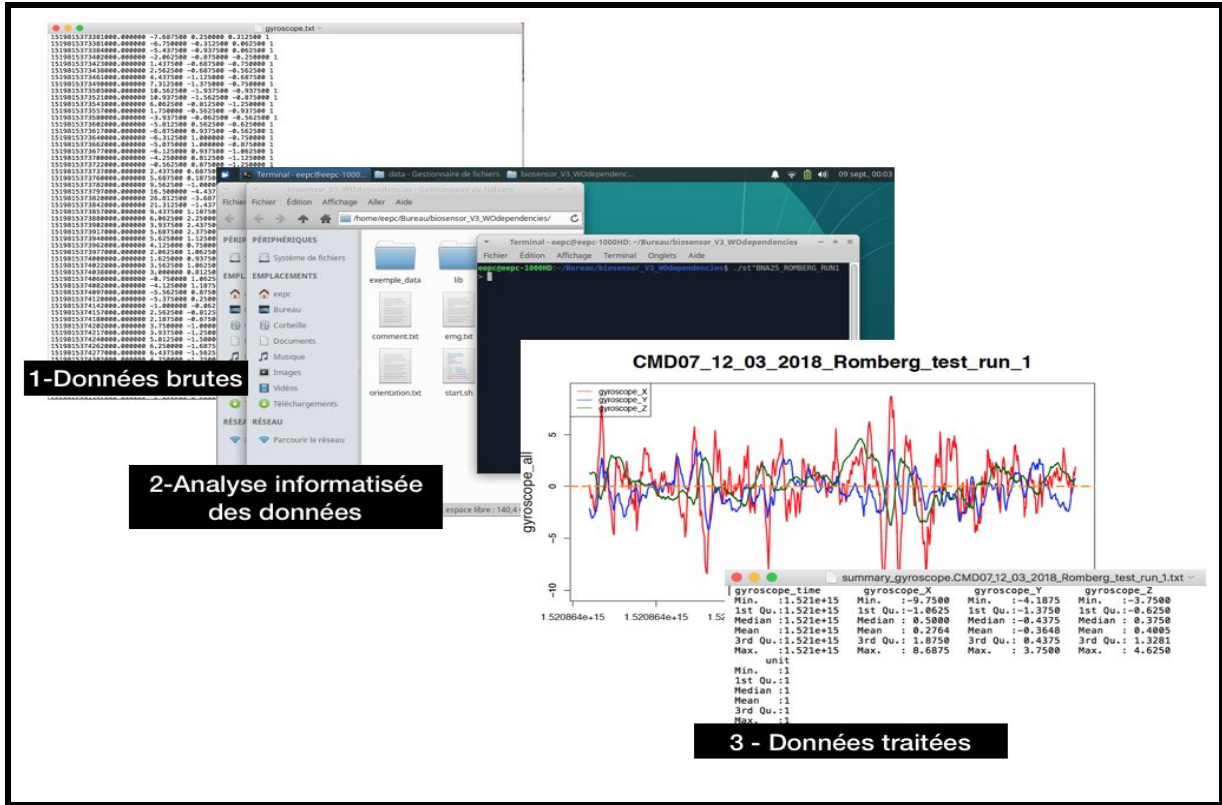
gyroscope.txt

1519815373381000.000000 -7.687500 0.250000 0.312500 1
1519815373381000.000000 -6.750000 -0.312500 0.062500 1
1519815373384000.000000 -5.437500 -0.937500 0.062500 1
1519815373402000.000000 -2.062500 -0.875000 -0.250000 1
1519815373423000.000000 1.437500 -0.687500 -0.750000 1
1519815373438000.000000 2.562500 -0.687500 -0.562500 1
1519815373461000.000000 4.437500 -1.125000 -0.687500 1
1519815373490000.000000 7.312500 -1.375000 -0.750000 1
1519815373503000.000000 10.562500 -1.937500 -0.937500 1
1519815373521000.000000 10.937500 -1.562500 -0.875000 1
1519815373543000.000000 6.062500 -0.812500 -1.250000 1
1519815373557000.000000 1.750000 -0.562500 -0.937500 1
1519815373580000.000000 -3.937500 -0.062500 -0.562500 1
1519815373602000.000000 -5.812500 0.562500 -0.625000 1
1519815373617000.000000 -6.875000 0.937500 -0.562500 1
1519815373640000.000000 -6.312500 1.000000 -0.750000 1
1519815373662000.000000 -5.875000 1.000000 -0.875000 1
1519815373677000.000000 -6.125000 0.937500 -1.062500 1
1519815373700000.000000 -4.250000 0.812500 -1.125000 1
1519815373722000.000000 -0.562500 0.875000 -1.250000 1

1-Données brutes

Terminal - eepc@eepc-1000... data - Gestionnaire de fichiers biosensor_V3_WOdependenc... 09 sept., 00:03

biosensor_V3_WOdependencies - Gestionnaire de fichiers
Fichier Édition Affichage Aller Aide
/home/eepc/Bureau/biosensor_V3_WOdependencies/
PÉRIPHÉRIQUES
Système de fichiers
EMPLACEMENTS
eepc
Bureau
Corbeille
Documents
Musique
Images
Vidéos
Téléchargements
RÉSEAU
Parcourir le réseau
exemple_data
lib
comment.txt
emg.txt
orientation.txt
start.sh
espace libre : 140,4

Terminal - eepc@eepc-1000HD: ~/Bureau/biosensor_V3_WOdependencies
Fichier Édition Affichage Terminal Onglets Aide
eepc@eepc-1000HD:~/Bureau/biosensor_V3_WOdependencies$ ./st"BNA25_ROMBERG_RUN1
>

2-Analyse informatisée des données

CMD07_12_03_2018_Romberg_test_run_1
gyroscope_X
gyroscope_Y
gyroscope_Z
gyroscope_all
5
0
-5
-10
1.520864e+15 1.520864e+15 1.52

summary_gyroscope.CMD07_12_03_2018_Romberg_test_run_1.txt

| gyroscope_time | gyroscope_X | gyroscope_Y | gyroscope_Z |
|---|---|---|---|
| Min. :1.521e+15 | Min. :-9.7500 | Min. :-4.1875 | Min. :-3.7500 |
| 1st Qu.:1.521e+15 | 1st Qu.:-1.0625 | 1st Qu.:-1.3750 | 1st Qu.:-0.6250 |
| Median :1.521e+15 | Median : 0.5000 | Median :-0.4375 | Median : 0.3750 |
| Mean :1.521e+15 | Mean : 0.2764 | Mean :-0.3648 | Mean : 0.4005 |
| 3rd Qu.:1.521e+15 | 3rd Qu.: 1.8750 | 3rd Qu.: 0.4375 | 3rd Qu.: 1.3281 |
| Max. :1.521e+15 | Max. : 8.6875 | Max. : 3.7500 | Max. : 4.6250 |

unit
Min. :1
1st Qu.:1
Median :1
Mean :1
3rd Qu.:1
Max. :1

3 - Données traitées